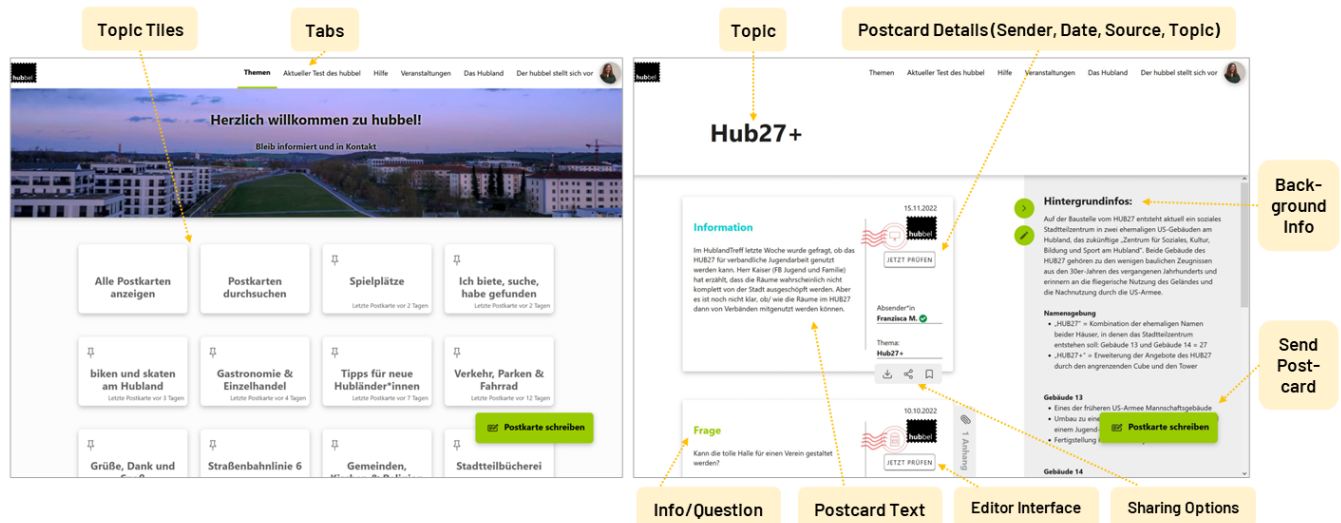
Topic Tiles

Tabs

hubbel

Themen Aktueller Test des hubbel Hilfe Veranstaltungen Das Hubland Der hubbel stellt sich vor

Herzlich willkommen zu hubbel!

Bleib informiert und in Kontakt

Alle Postkarten anzeigen

Postkarten durchsuchen

Spielplätze
Letzte Postkarte vor 2 Tagen

Ich biete, suche, habe gefunden
Letzte Postkarte vor 2 Tagen

biken und skaten am Hubland
Letzte Postkarte vor 3 Tagen

Gastronomie & Einzelhandel
Letzte Postkarte vor 4 Tagen

Tipps für neue Hubländer*innen
Letzte Postkarte vor 7 Tagen

Verkehr, Parken & Fahrrad
Letzte Postkarte vor 12 Tagen

Postkarte schreiben

Grüße, Dank und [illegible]

Straßenbahnlinie 6

Gemeinden, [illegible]

Stadtteilbücherei

Topic

Postcard Details (Sender, Date, Source, Topic)

hubbel

Themen Aktueller Test des hubbel Hilfe Veranstaltungen Das Hubland Der hubbel stellt sich vor

Hub27+

Information

15.11.2022

hubbel

JETZT PRÜFEN

Im HublandTreff letzte Woche wurde gefragt, ob das HUB27 für verbandliche Jugendarbeit genutzt werden kann. Herr Kaiser (FB Jugend und Familie) hat erzählt, dass die Räume wahrscheinlich nicht komplett von der Stadt ausgeschöpft werden. Aber es ist noch nicht klar, ob/ wie die Räume im HUB27 dann von Verbänden mitgenutzt werden können.

Absender*in
Franziska M.

Thema:
Hub27+

Frage

10.10.2022

Kann die tolle Halle für einen Verein gestaltet werden?

JETZT PRÜFEN

1 Anhang

Hintergrundinfos:

Auf der Baustelle vom HUB27 entsteht aktuell ein soziales Stadtteilzentrum in zwei ehemaligen US-Gebäuden am Hubland, das zukünftige „Zentrum für Soziales, Kultur, Bildung und Sport am Hubland". Beide Gebäude des HUB27 gehören zu den wenigen baulichen Zeugnissen aus den 30er-Jahren des vergangenen Jahrhunderts und erinnern an die fliegerische Nutzung des Geländes und die Nachnutzung durch die US-Armee.

Namensgebung
„HUB27" = Kombination der ehemaligen Namen beider Häuser, in denen das Stadtteilzentrum entstehen soll: Gebäude 13 und Gebäude 14 = 27
„HUB27+" = Erweiterung der Angebote des HUB27 durch den angrenzenden Cube und den Tower

Gebäude 13
Eines der früheren US-Armee Mannschaftsgebäude
Umbau zu eine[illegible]
einem Jugend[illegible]
Fertigstellung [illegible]

Postkarte schreiben

Gebäude 14

Back-ground Info

Send Post-card

Info/Question

Postcard Text

Editor Interface

Sharing Options